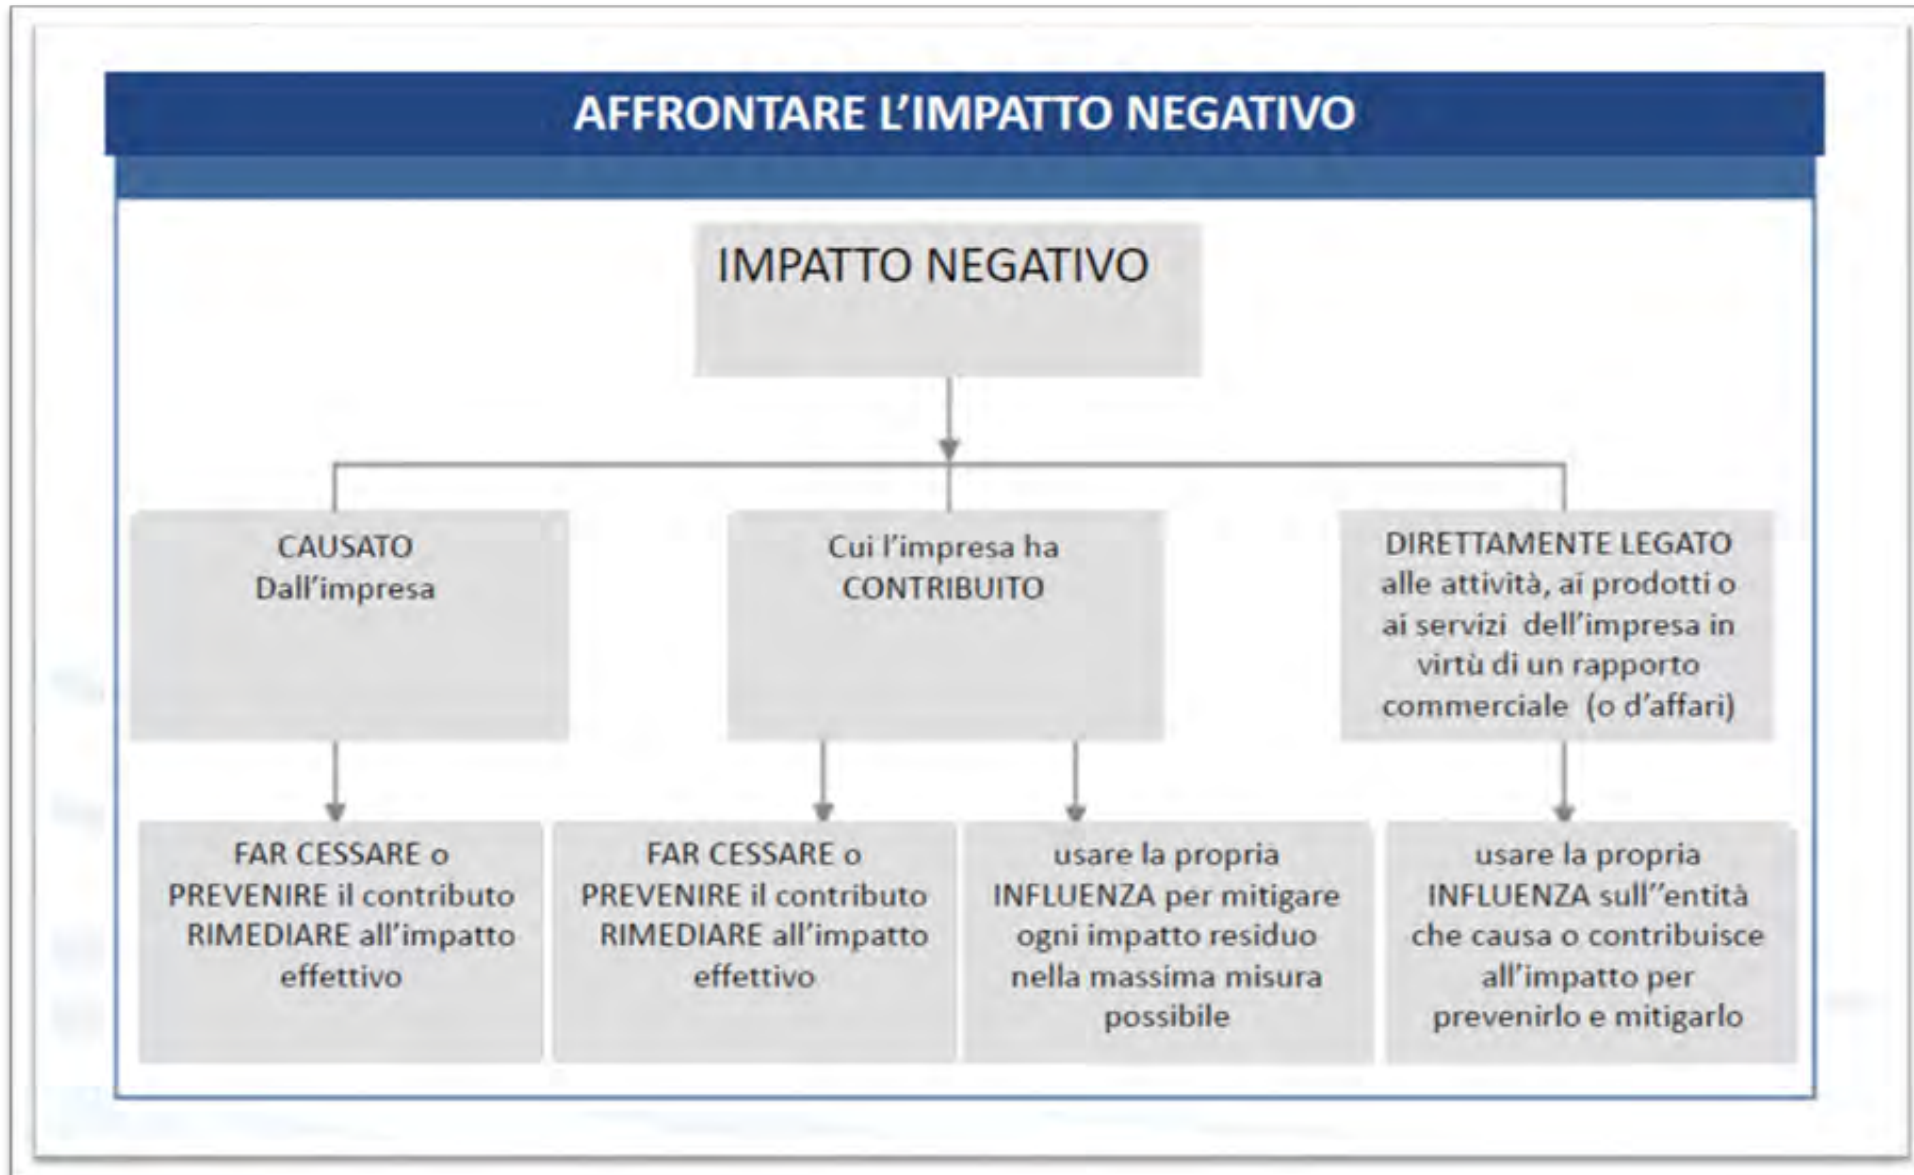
AFFRONTARE L'IMPATTO NEGATIVO

IMPATTO NEGATIVO

CAUSATO Dall'impresa

Cui l'impresa ha CONTRIBUITO

DIRETTAMENTE LEGATO alle attività, ai prodotti o ai servizi dell'impresa in virtù di un rapporto commerciale (o d'affari)

FAR CESSARE o PREVENIRE il contributo RIMEDIARE all'impatto effettivo

FAR CESSARE o PREVENIRE il contributo RIMEDIARE all'impatto effettivo

usare la propria INFLUENZA per mitigare ogni impatto residuo nella massima misura possibile

usare la propria INFLUENZA sull''entità che causa o contribuisce all'impatto per prevenirlo e mitigarlo